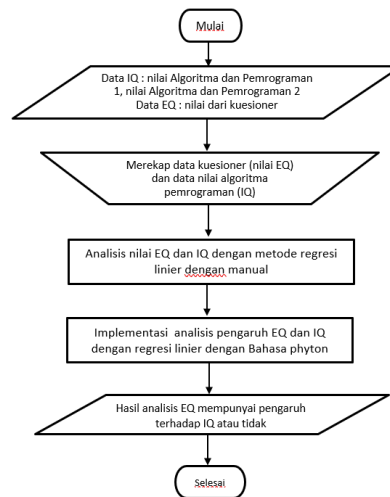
Mulai

Data IQ : nilai Algoritma dan Pemrograman 1, nilai Algoritma dan Pemrograman 2
Data EQ : nilai dari kuesioner

Merekap data kuesioner (nilai EQ) dan data nilai algoritma pemrograman (IQ)

Analisis nilai EQ dan IQ dengan metode regresi linier dengan manual

Implementasi analisis pengaruh EQ dan IQ dengan regresi linier dengan Bahasa phyton

Hasil analisis EQ mempunyai pengaruh terhadap IQ atau tidak

Selesai